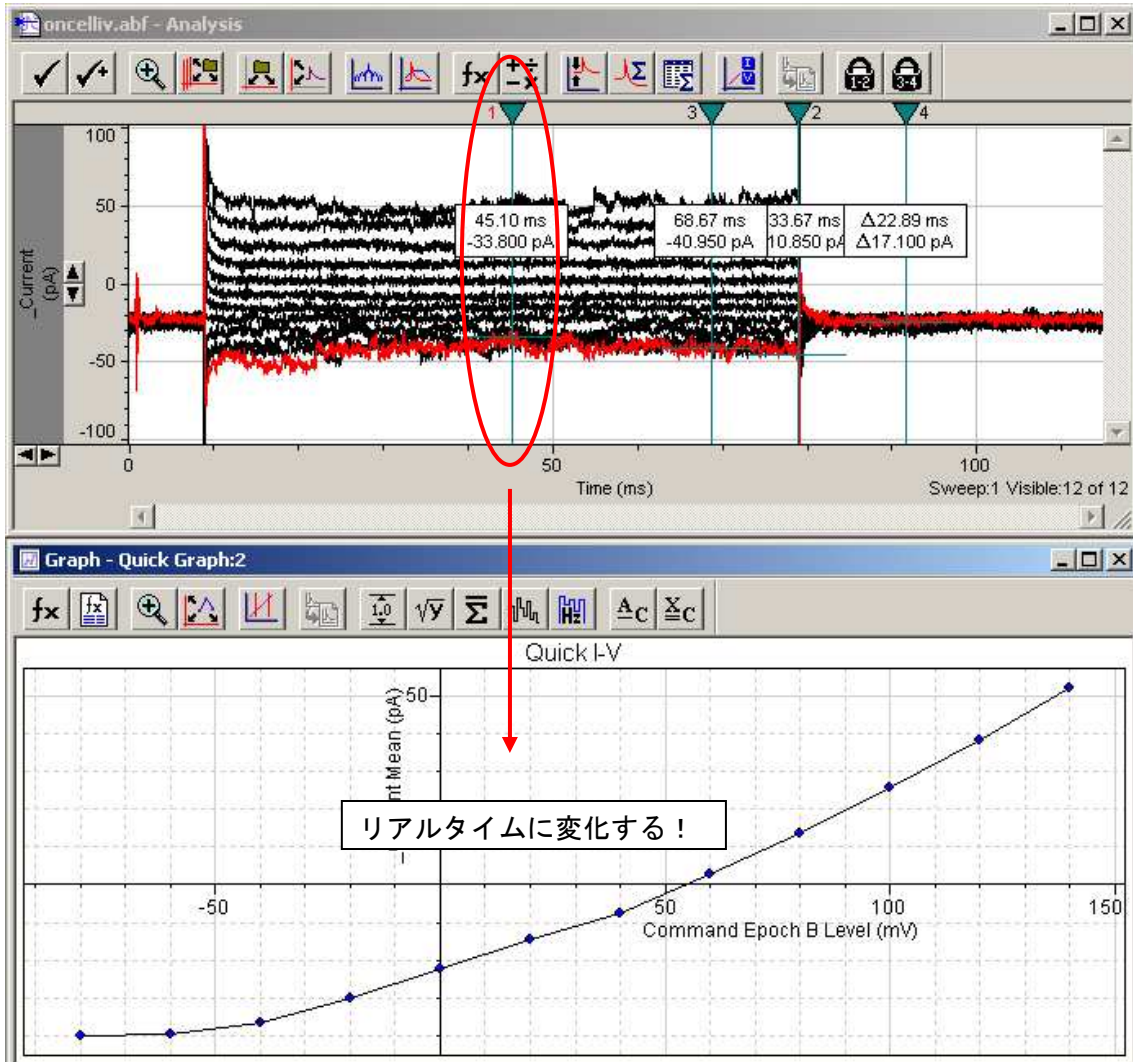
oncelliv.abf - Analysis

1 3 2 4

100
50
0
-50
-100

_Current (pA)

45.10 ms
-33.800 pA

68.67 ms
-40.950 pA

33.67 ms
10.850 pA

Δ22.89 ms
Δ17.100 pA

0 50 100
Time (ms)
Sweep:1 Visible:12 of 12

Graph - Quick Graph:2

1.0

Quick I-V

50

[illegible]nt Mean (pA)

リアルタイムに変化する！

-50 50 100 150
Command Epoch B Level (mV)